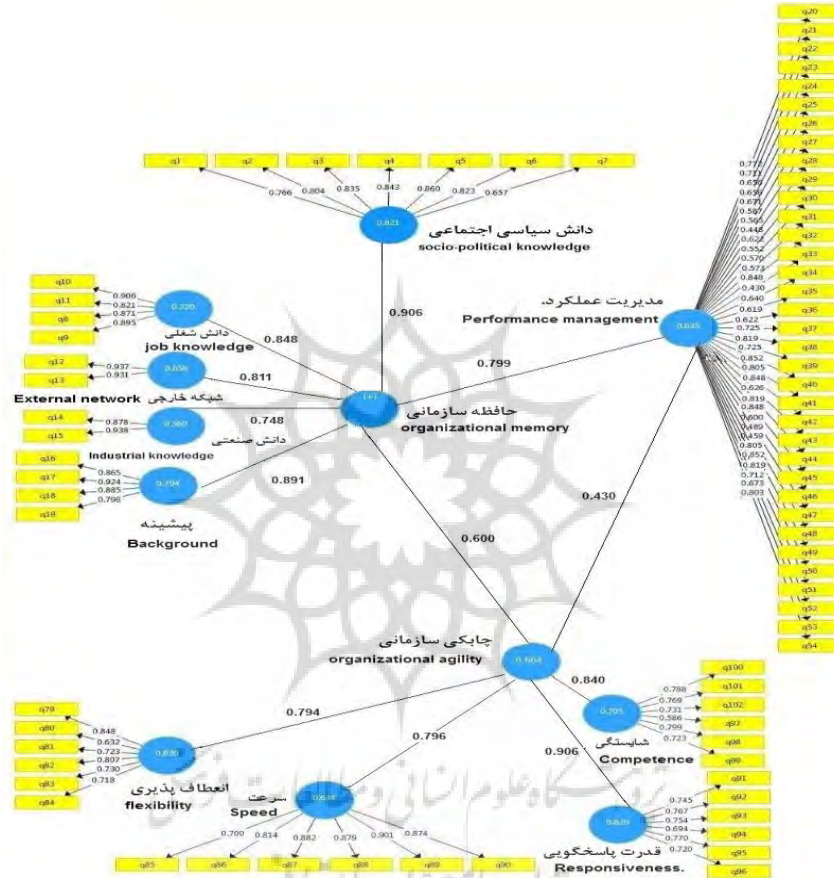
q20
q21
q22
q23
q24
q25
q26
q27
q28
q29
q30
q31
q32
q33
q34
q35
q36
q37
q38
q39
q40
q41
q42
q43
q44
q45
q46
q47
q48
q49
q50
q51
q52
q53
q54

q1 q2 q3 q4 q5 q6 q7
0.766 0.804 0.835 0.843 0.860 0.823 0.657
0.821
دانش سیاسی اجتماعی
socio-political knowledge

q10
q11
q8
q9
0.906
0.821
0.871
0.895
0.720
دانش شغلی
job knowledge
0.848

q12
q13
0.937
0.931
0.656
0.811
شبکه خارجی
External network

q14
q15
0.878
0.938
0.560
0.748
دانش صنعتی
Industrial knowledge

q16
q17
q18
q19
0.865
0.924
0.885
0.798
0.794
0.891
پیشینه
Background

0.906
0.799
حافظه سازمانی
organizational memory

مدیریت عملکرد.
Performance management
0.645
0.773
0.733
0.698
0.650
0.672
0.587
0.565
0.448
0.622
0.552
0.570
0.573
0.848
0.430
0.640
0.619
0.622
0.725
0.819
0.725
0.852
0.805
0.848
0.626
0.819
0.848
0.600
0.489
0.459
0.805
0.852
0.819
0.712
0.673
0.803

0.430
0.600

چابکی سازمانی
organizational agility
0.664
0.840

q100
q101
q102
q97
q98
q99
0.788
0.769
0.731
0.586
0.799
0.723
0.705
شایستگی
Competence

0.794
0.796
0.906

q79
q80
q81
q82
q83
q84
0.848
0.632
0.723
0.807
0.730
0.718
0.630
انعطاف پذیری
flexibility

سرعت
Speed
0.634
0.700 0.814 0.882 0.879 0.901 0.874
q85 q86 q87 q88 q89 q90

q91
q92
q93
q94
q95
q96
0.745
0.767
0.754
0.694
0.770
0.720
0.820
قدرت پاسخگویی
Responsiveness.